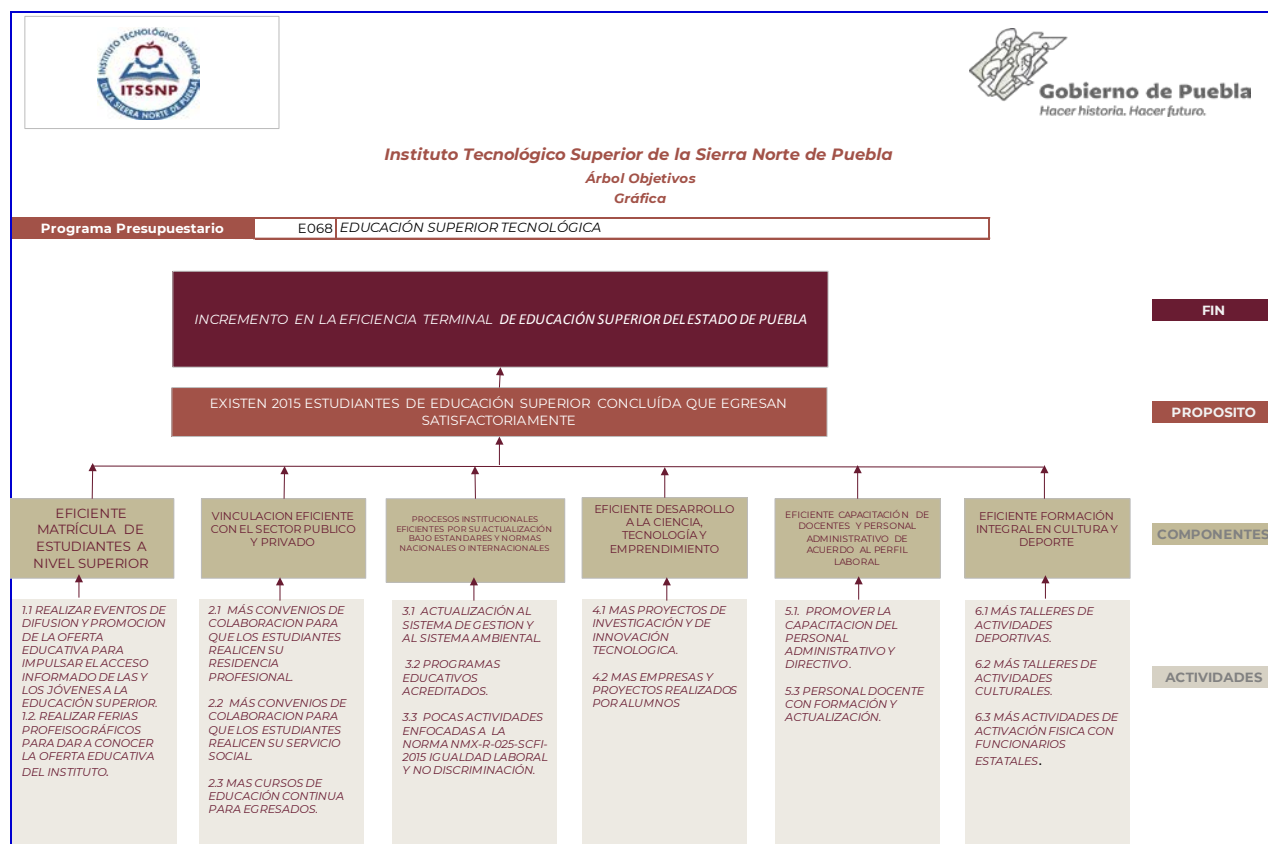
INSTITUTO TECNOLÓGICO SUPERIOR DE LA SIERRA NORTE DE PUEBLA
ITSSNP

Gobierno de Puebla
Hacer historia. Hacer futuro.

Instituto Tecnológico Superior de la Sierra Norte de Puebla
Árbol Objetivos
Gráfica

| Programa Presupuestario | E068 | EDUCACIÓN SUPERIOR TECNOLÓGICA |
|---|---|---|

INCREMENTO EN LA EFICIENCIA TERMINAL DE EDUCACIÓN SUPERIOR DEL ESTADO DE PUEBLA

FIN

EXISTEN 2015 ESTUDIANTES DE EDUCACIÓN SUPERIOR CONCLUÍDA QUE EGRESAN SATISFACTORIAMENTE

PROPOSITO

EFICIENTE MATRÍCULA DE ESTUDIANTES A NIVEL SUPERIOR

VINCULACION EFICIENTE CON EL SECTOR PUBLICO Y PRIVADO

PROCESOS INSTITUCIONALES EFICIENTES POR SU ACTUALIZACIÓN BAJO ESTANDARES Y NORMAS NACIONALES O INTERNACIONALES

EFICIENTE DESARROLLO A LA CIENCIA, TECNOLOGÍA Y EMPRENDIMIENTO

EFICIENTE CAPACITACIÓN DE DOCENTES Y PERSONAL ADMINISTRATIVO DE ACUERDO AL PERFIL LABORAL

EFICIENTE FORMACIÓN INTEGRAL EN CULTURA Y DEPORTE

COMPONENTES

1.1 REALIZAR EVENTOS DE DIFUSION Y PROMOCION DE LA OFERTA EDUCATIVA PARA IMPULSAR EL ACCESO INFORMADO DE LAS Y LOS JÓVENES A LA EDUCACIÓN SUPERIOR.
1.2. REALIZAR FERIAS PROFEISOGRÁFICOS PARA DAR A CONOCER LA OFERTA EDUCATIVA DEL INSTITUTO.

2.1 MÁS CONVENIOS DE COLABORACION PARA QUE LOS ESTUDIANTES REALICEN SU RESIDENCIA PROFESIONAL.

2.2 MÁS CONVENIOS DE COLABORACION PARA QUE LOS ESTUDIANTES REALICEN SU SERVICIO SOCIAL.

2.3 MAS CURSOS DE EDUCACIÓN CONTINUA PARA EGRESADOS.

3.1 ACTUALIZACIÓN AL SISTEMA DE GESTION Y AL SISTEMA AMBIENTAL.

3.2 PROGRAMAS EDUCATIVOS ACREDITADOS.

3.3 POCAS ACTIVIDADES ENFOCADAS A LA NORMA NMX-R-025-SCFI-2015 IGUALDAD LABORAL Y NO DISCRIMINACIÓN.

4.1 MAS PROYECTOS DE INVESTIGACIÓN Y DE INNOVACIÓN TECNOLOGICA.

4.2 MAS EMPRESAS Y PROYECTOS REALIZADOS POR ALUMNOS

5.1. PROMOVER LA CAPACITACION DEL PERSONAL ADMINISTRATIVO Y DIRECTIVO.

5.3 PERSONAL DOCENTE CON FORMACIÓN Y ACTUALIZACIÓN.

6.1 MÁS TALLERES DE ACTIVIDADES DEPORTIVAS.

6.2 MÁS TALLERES DE ACTIVIDADES CULTURALES.

6.3 MÁS ACTIVIDADES DE ACTIVACIÓN FISICA CON FUNCIONARIOS ESTATALES.

ACTIVIDADES